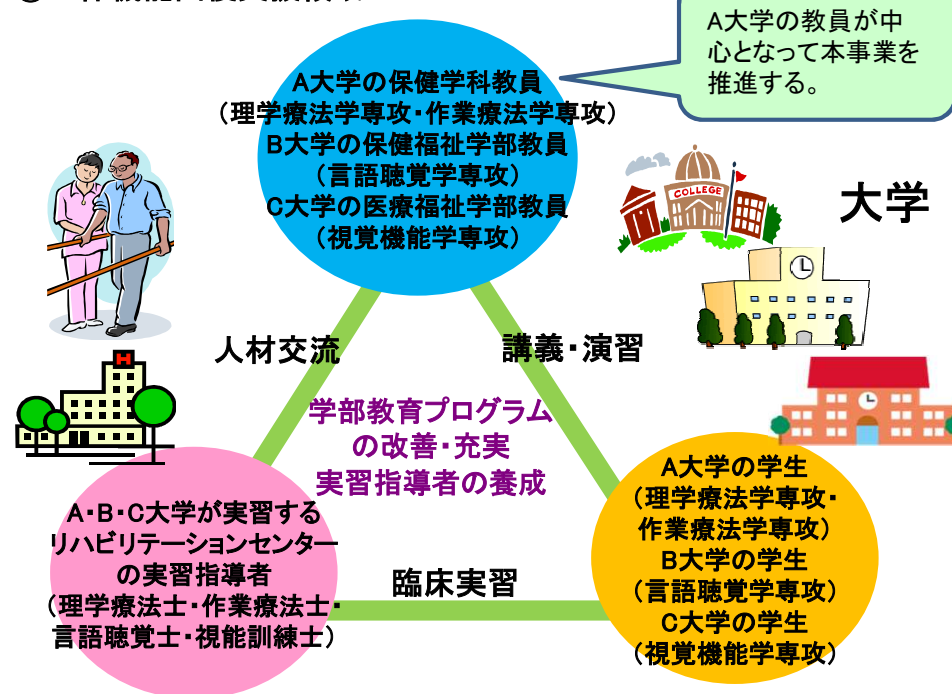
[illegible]

A大学の教員が中心となって本事業を推進する。

A大学の保健学科教員
（理学療法学専攻・作業療法学専攻）
B大学の保健福祉学部教員
（言語聴覚学専攻）
C大学の医療福祉学部教員
（視覚機能学専攻）

COLLEGE

大学

人材交流

講義・演習

学部教育プログラムの改善・充実
実習指導者の養成

A・B・C大学が実習するリハビリテーションセンターの実習指導者
（理学療法士・作業療法士・言語聴覚士・視能訓練士）

臨床実習

A大学の学生
（理学療法学専攻・作業療法学専攻）
B大学の学生
（言語聴覚学専攻）
C大学の学生
（視覚機能学専攻）